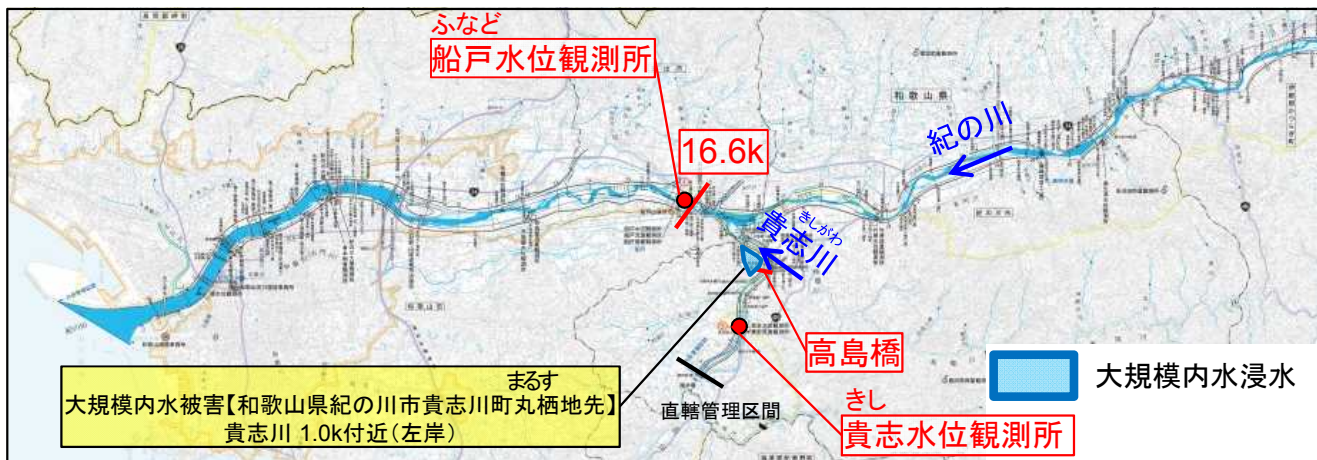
ふなど
船戸水位観測所

16.6k

和歌山県

紀の川

きしがわ
貴志川

高島橋

まるす
大規模内水被害【和歌山県紀の川市貴志川町丸栖地先】
貴志川 1.0k付近(左岸)

直轄管理区間

きし
貴志水位観測所

大規模内水浸水